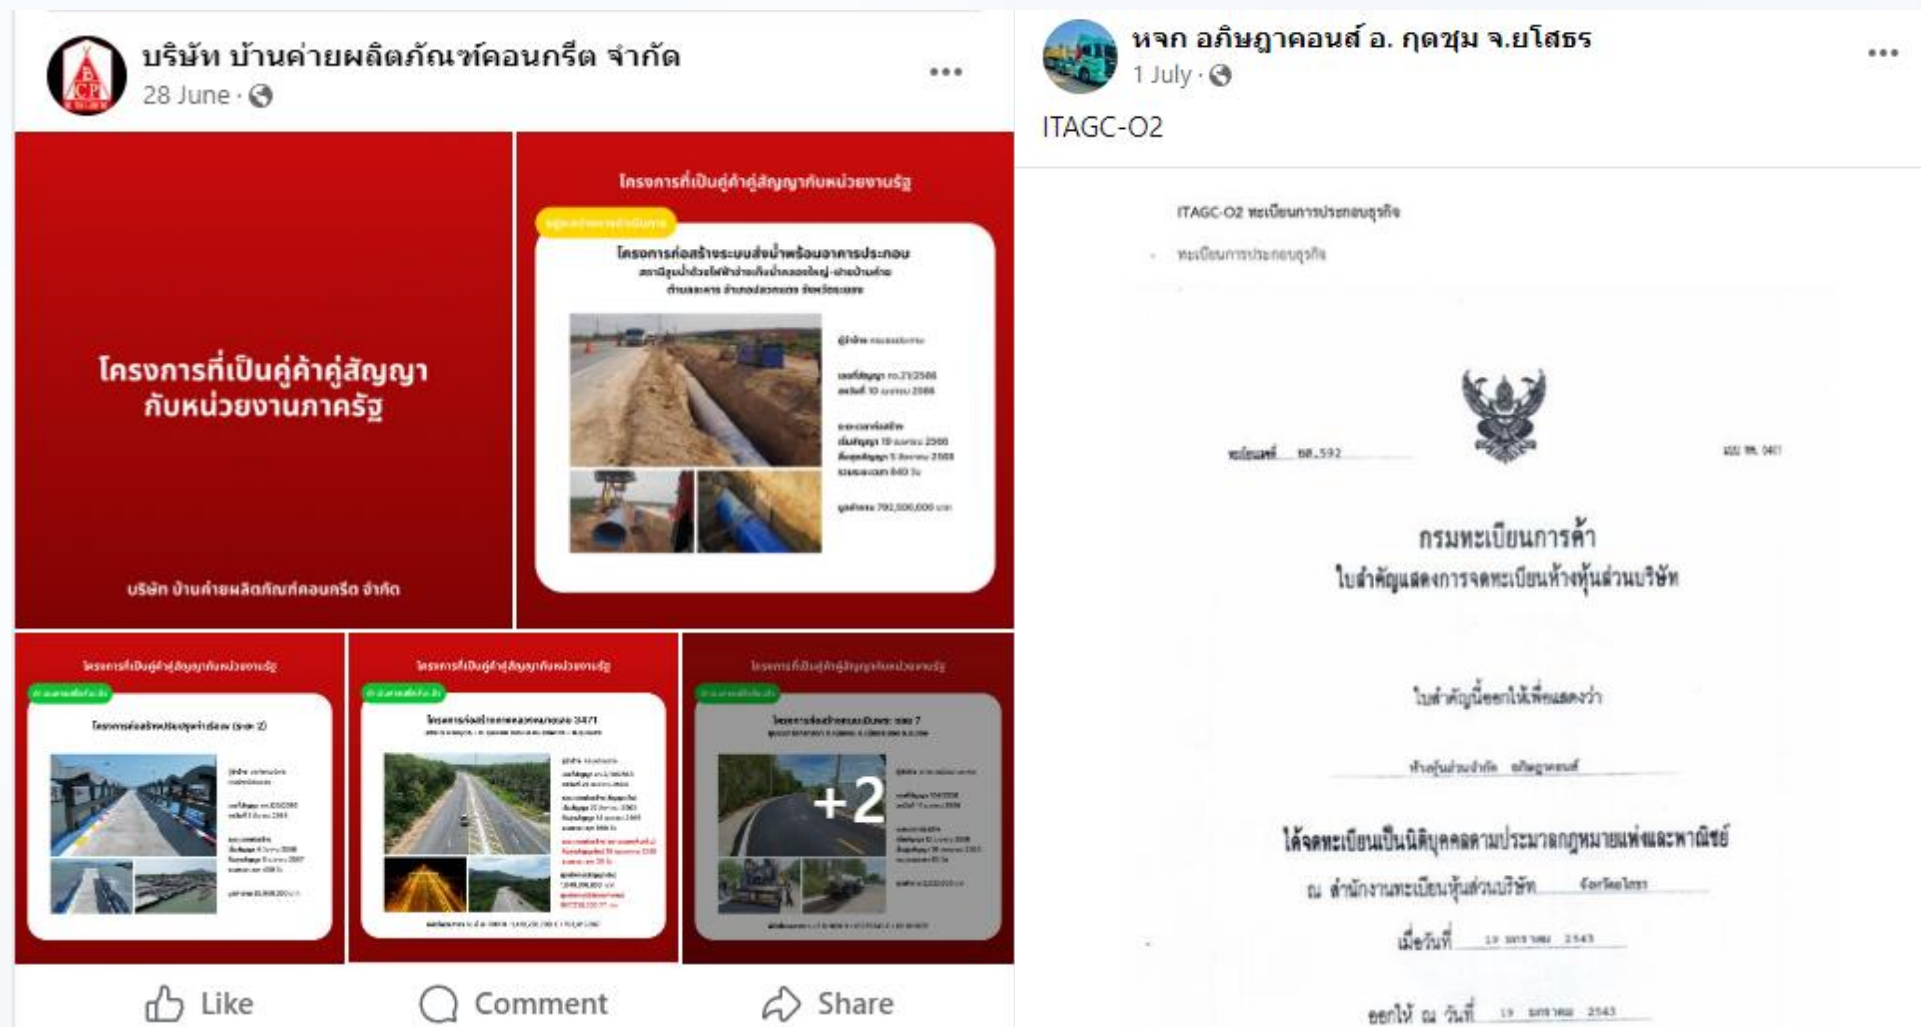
บริษัท บ้านค่ายผลิตภัณฑ์คอนกรีต จำกัด
28 June ·

โครงการที่เป็นคู่ค้าคู่สัญญากับหน่วยงานภาครัฐ

บริษัท บ้านค่ายผลิตภัณฑ์คอนกรีต จำกัด

โครงการที่เป็นคู่ค้าคู่สัญญากับหน่วยงานรัฐ

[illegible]

โครงการก่อสร้างระบบส่งน้ำพร้อมอาคารประกอบ

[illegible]

โครงการที่เป็นคู่ค้าคู่สัญญากับหน่วยงานรัฐ

โครงการที่เป็นคู่ค้าคู่สัญญากับหน่วยงานรัฐ

โครงการที่เป็นคู่ค้าคู่สัญญากับหน่วยงานรัฐ

+2

Like
Comment
Share

หจก อภิษฎาคอนส์ อ. กุดชุม จ.ยโสธร
1 July ·
ITAGC-O2

ITAGC-O2 ทะเบียนการประกอบธุรกิจ

ทะเบียนการประกอบธุรกิจ

กรมทะเบียนการค้า
ใบสำคัญแสดงการจดทะเบียนห้างหุ้นส่วนบริษัท

ใบสำคัญนี้ออกให้เพื่อแสดงว่า

ห้างหุ้นส่วนจำกัด อภิษฎาคอนส์

ได้จดทะเบียนเป็นนิติบุคคลตามประมวลกฎหมายแพ่งและพาณิชย์

ณ สำนักงานทะเบียนหุ้นส่วนบริษัท จังหวัดยโสธร

เมื่อวันที่ 19 มกราคม 2543

ออกให้ ณ วันที่ 19 มกราคม 2543